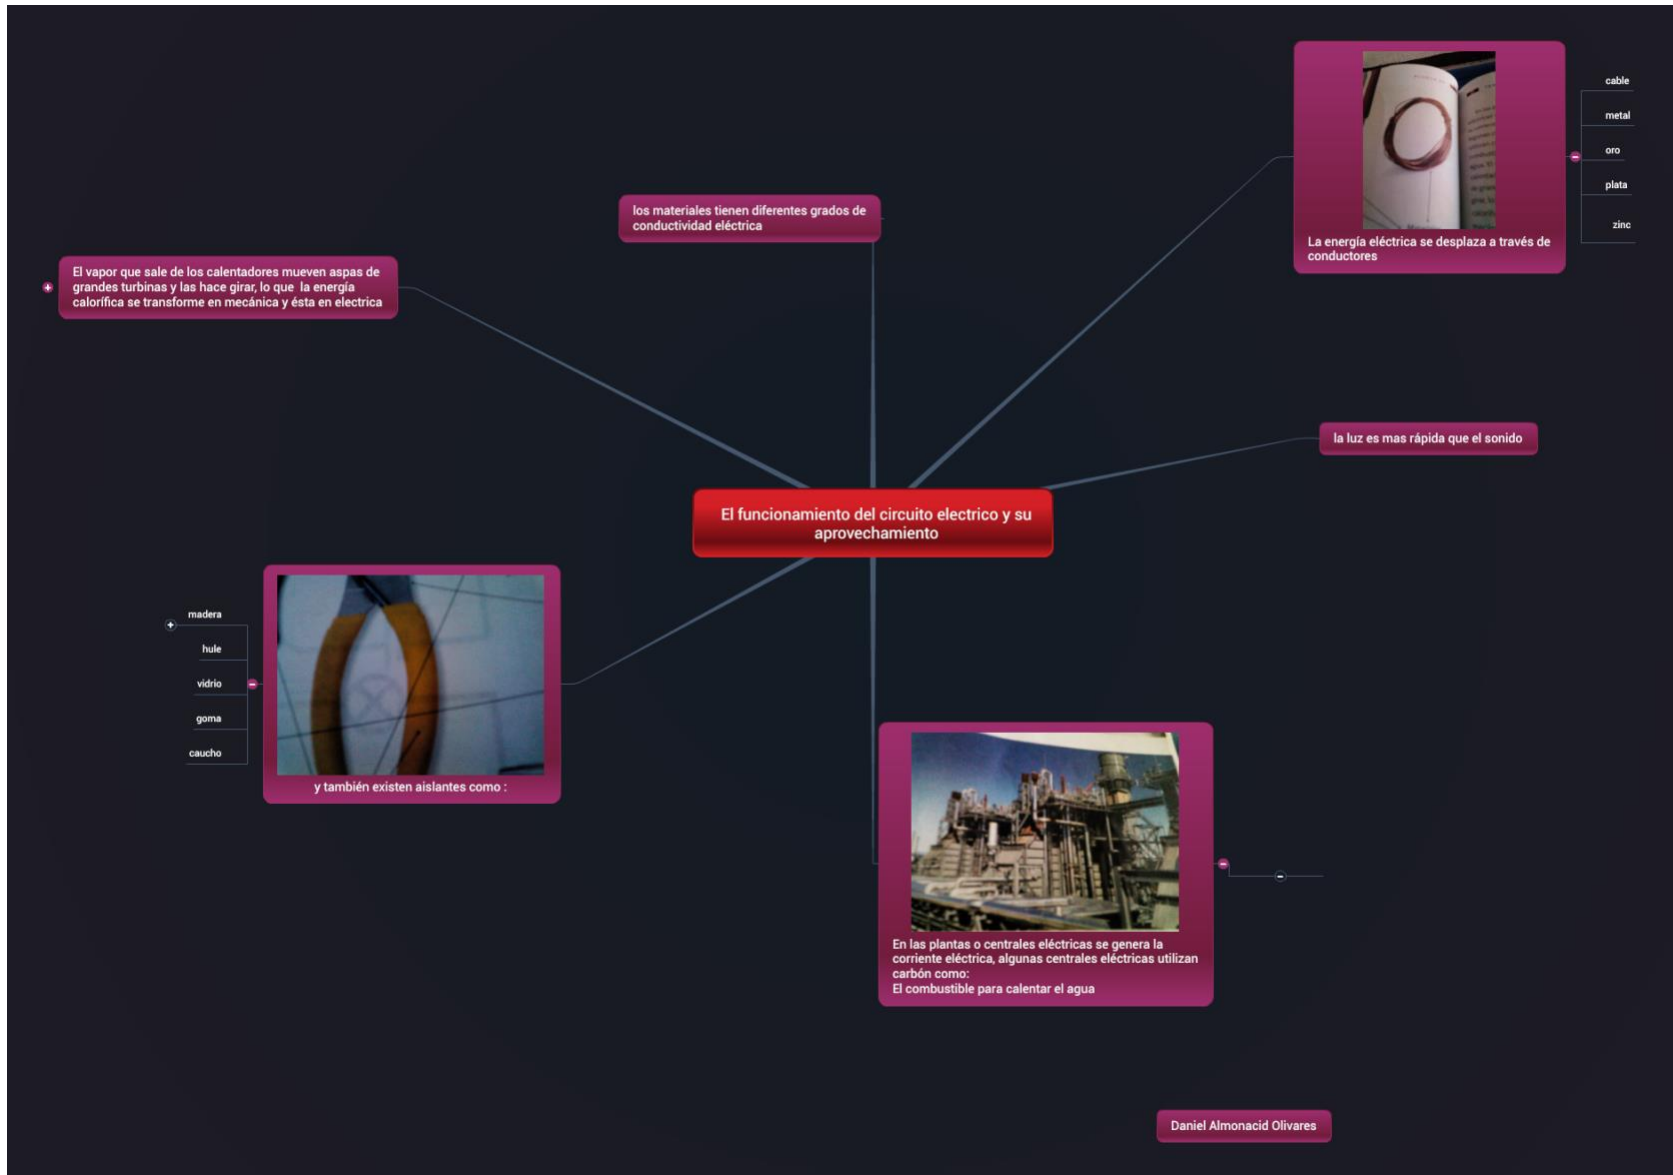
cable

metal

oro

plata

zinc

La energía eléctrica se desplaza a través de conductores

los materiales tienen diferentes grados de conductividad eléctrica

El vapor que sale de los calentadores mueven aspas de grandes turbinas y las hace girar, lo que la energía calorífica se transforme en mecánica y ésta en electrica

la luz es mas rápida que el sonido

El funcionamiento del circuito electrico y su aprovechamiento

madera

hule

vidrio

goma

caucho

y también existen aislantes como :

En las plantas o centrales eléctricas se genera la corriente eléctrica, algunas centrales eléctricas utilizan carbón como:
El combustible para calentar el agua

Daniel Almonacid Olivares